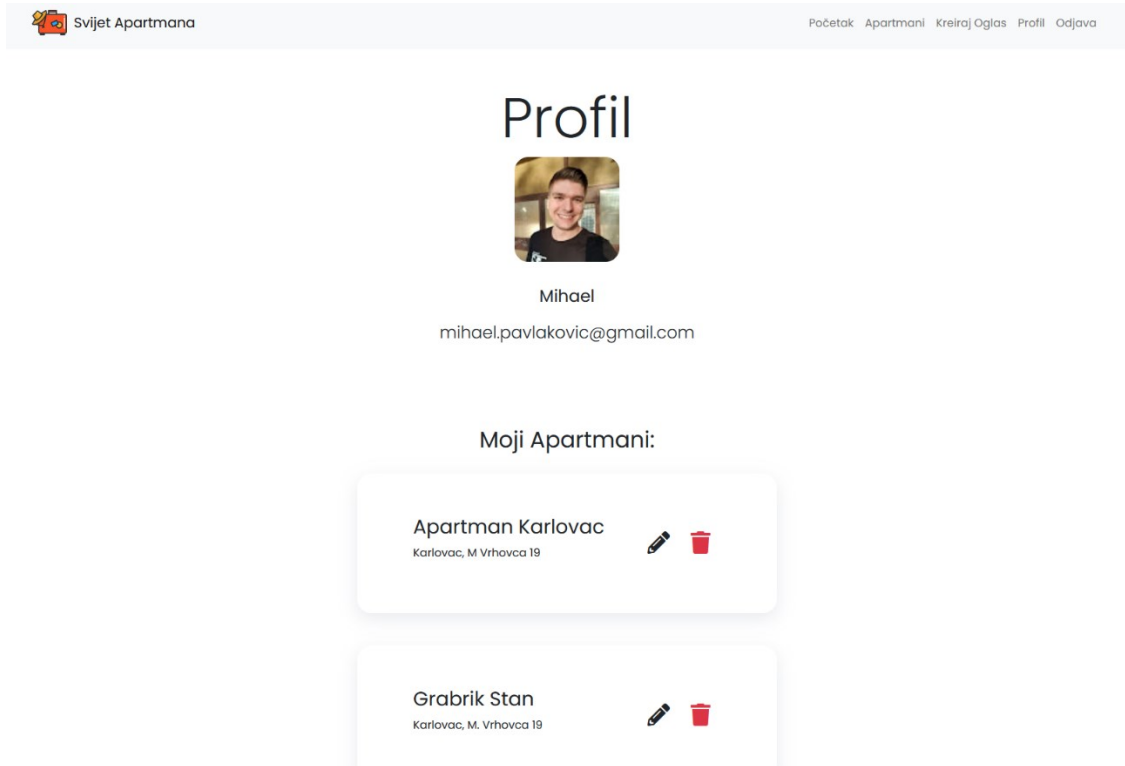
Svijet Apartmana

Početak Apartmani Kreiraj Oglas Profil Odjava

Profil

Mihael

mihael.pavlakovic@gmail.com

Moji Apartmani:

Apartman Karlovac
Karlovac, M Vrhovca 19

Grabrik Stan
Karlovac, M. Vrhovca 19